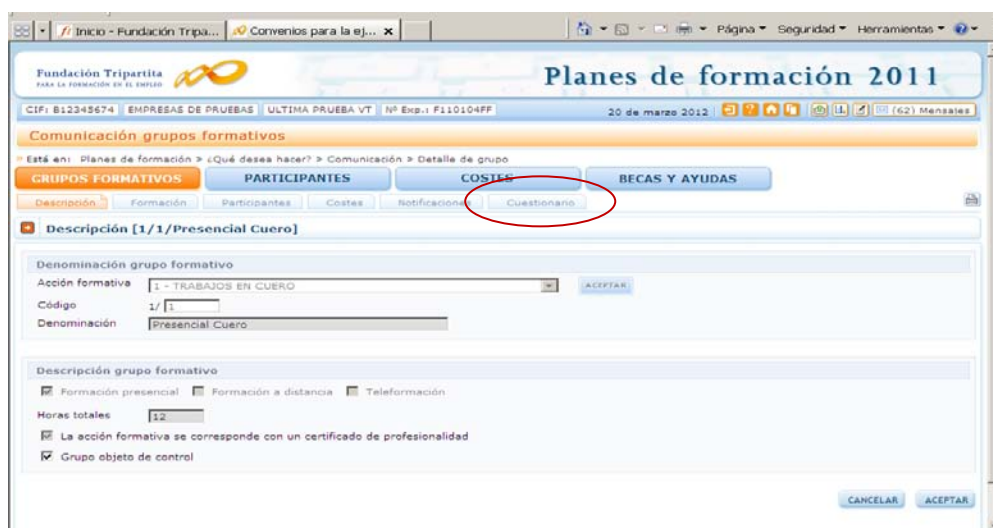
Inicio - Fundación Tripa... | Convenios para la ej... ×

Página ▾ Seguridad ▾ Herramientas ▾

Fundación Tripartita
PARA LA FORMACIÓN EN EL EMPLEO

Planes de formación 2011

CIF: B12345674 | EMPRESAS DE PRUEBAS | ULTIMA PRUEBA VT | Nº Exp.: F110104FF

20 de marzo 2012

(62) Mensajes

Comunicación grupos formativos

Está en: Planes de formación > ¿Qué desea hacer? > Comunicación > Detalle de grupo

GRUPOS FORMATIVOS | PARTICIPANTES | COSTES | BECAS Y AYUDAS

Descripción | Formación | Participantes | Costes | Notificaciones | Cuestionario

Descripción [1/1/Presencial Cuero]

Denominación grupo formativo

Acción formativa: 1 - TRABAJOS EN CUERO | ACEPTAR

Código: 1/ 1

Denominación: Presencial Cuero

Descripción grupo formativo

☑ Formación presencial ☐ Formación a distancia ☐ Teleformación

Horas totales: 12

☑ La acción formativa se corresponde con un certificado de profesionalidad

☑ Grupo objeto de control

CANCELAR | ACEPTAR